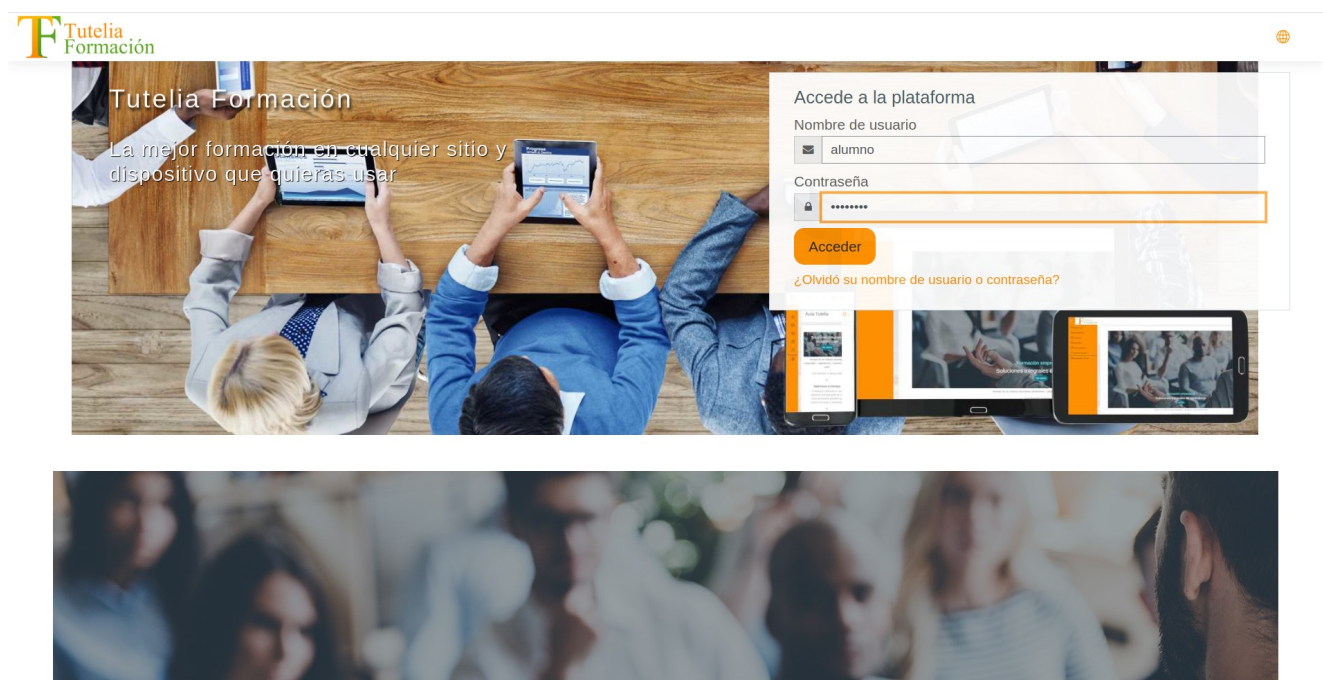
TF Tutelia Formación

Tutelia Formación

La mejor formación en cualquier sitio y dispositivo que quieras usar

Accede a la plataforma

Nombre de usuario

alumno

Contraseña

••••••••

Acceder

¿Olvidó su nombre de usuario o contraseña?